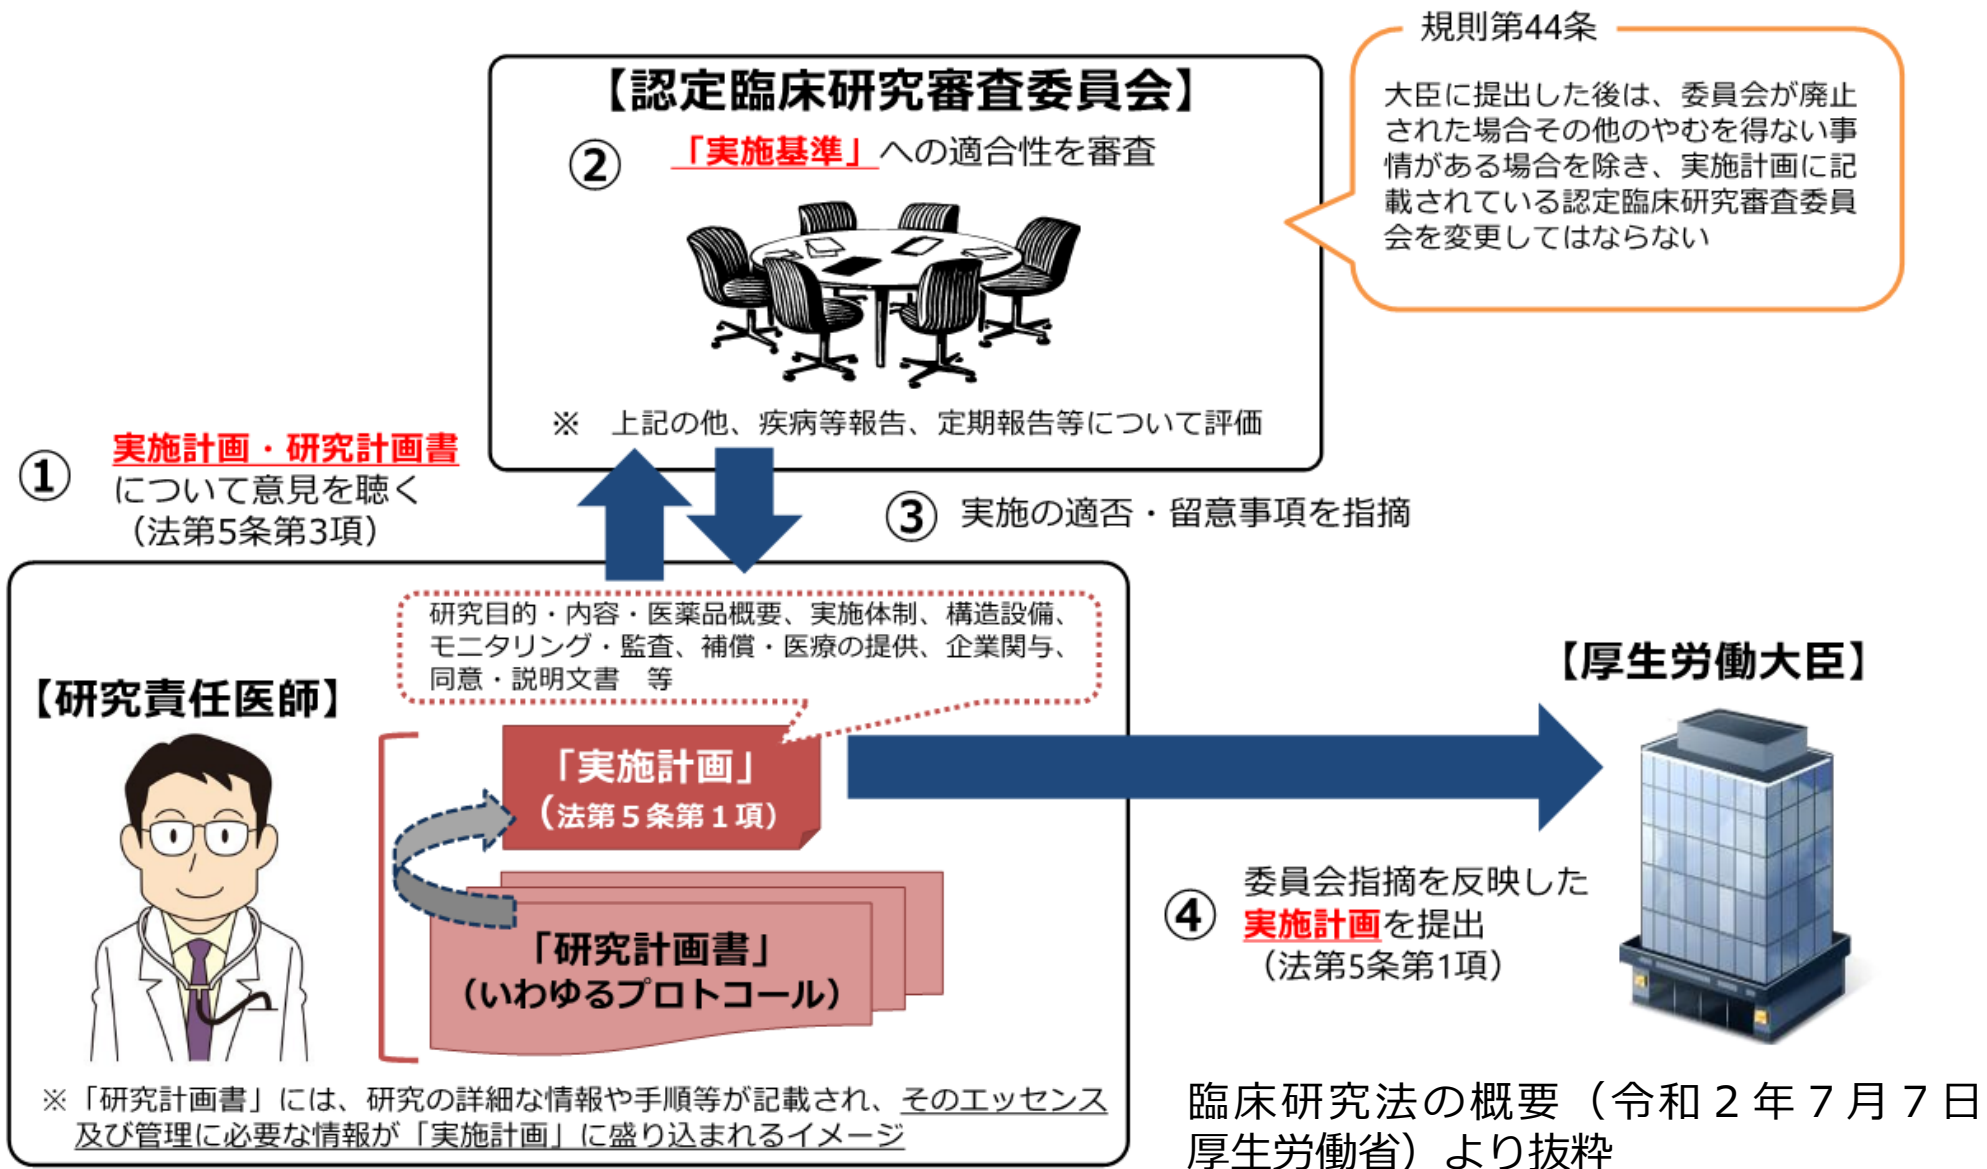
規則第44条

大臣に提出した後は、委員会が廃止された場合その他のやむを得ない事情がある場合を除き、実施計画に記載されている認定臨床研究審査委員会を変更してはならない

【認定臨床研究審査委員会】

② 「実施基準」への適合性を審査

※ 上記の他、疾病等報告、定期報告等について評価

① 実施計画・研究計画書について意見を聴く（法第5条第3項）

③ 実施の適否・留意事項を指摘

研究目的・内容・医薬品概要、実施体制、構造設備、モニタリング・監査、補償・医療の提供、企業関与、同意・説明文書　等

【研究責任医師】

「実施計画」（法第５条第１項）

「研究計画書」（いわゆるプロトコール）

【厚生労働大臣】

④ 委員会指摘を反映した実施計画を提出（法第5条第1項）

※「研究計画書」には、研究の詳細な情報や手順等が記載され、そのエッセンス及び管理に必要な情報が「実施計画」に盛り込まれるイメージ

臨床研究法の概要（令和２年７月７日 厚生労働省）より抜粋